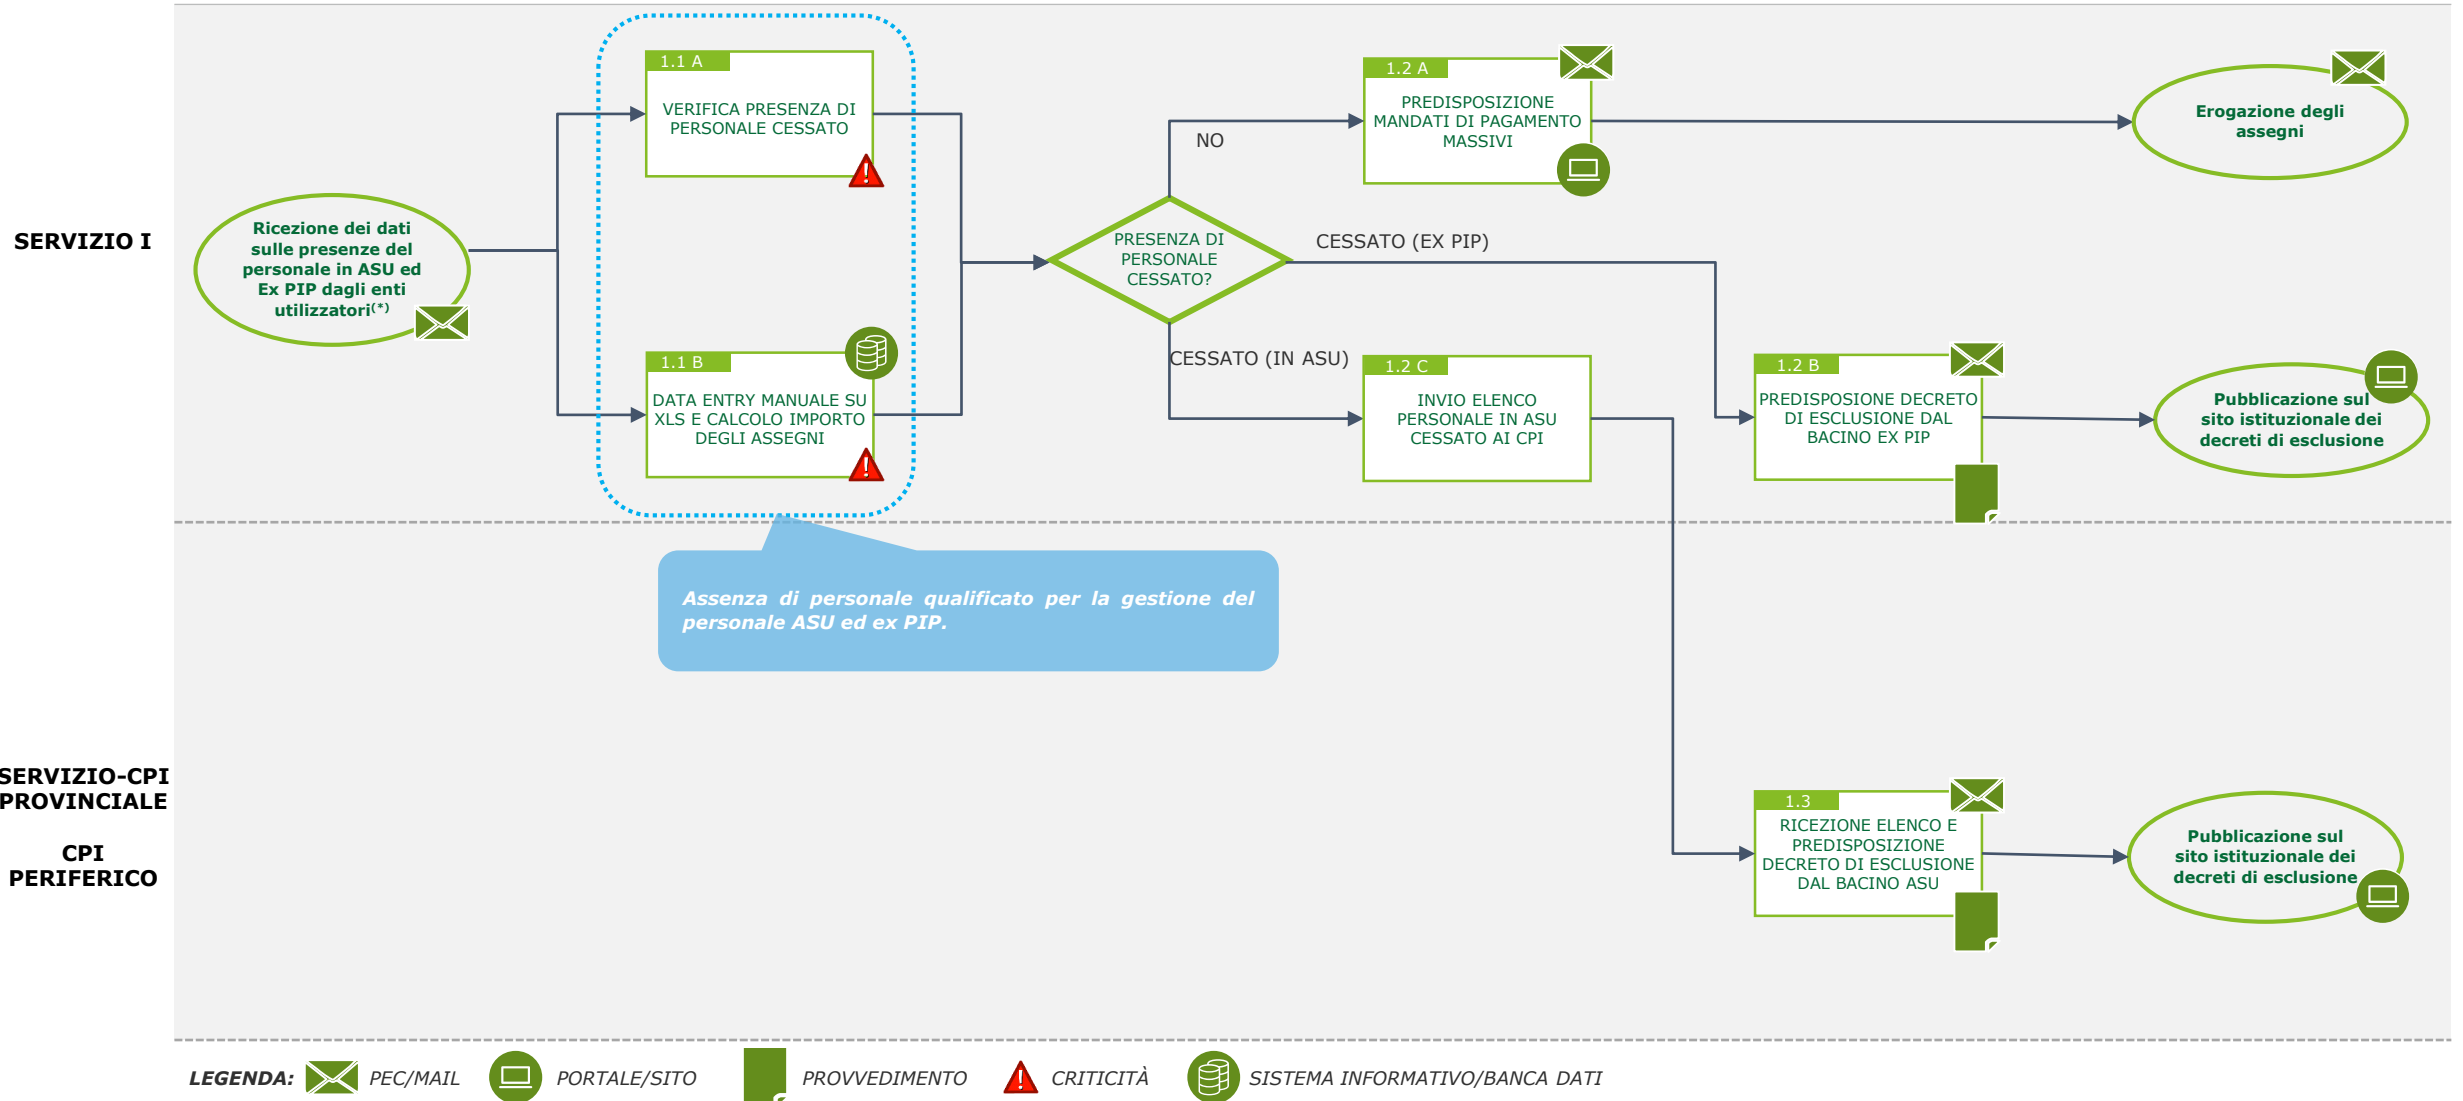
SERVIZIO I

Ricezione dei dati sulle presenze del personale in ASU ed Ex PIP dagli enti utilizzatori$^{(*)}$

1.1 A
VERIFICA PRESENZA DI PERSONALE CESSATO

1.1 B
DATA ENTRY MANUALE SU XLS E CALCOLO IMPORTO DEGLI ASSEGNI

PRESENZA DI PERSONALE CESSATO?

NO

1.2 A
PREDISPOSIZIONE MANDATI DI PAGAMENTO MASSIVI

Erogazione degli assegni

CESSATO (EX PIP)

CESSATO (IN ASU)

1.2 C
INVIO ELENCO PERSONALE IN ASU CESSATO AI CPI

1.2 B
PREDISPOSIONE DECRETO DI ESCLUSIONE DAL BACINO EX PIP

Pubblicazione sul sito istituzionale dei decreti di esclusione

Assenza di personale qualificato per la gestione del personale ASU ed ex PIP.

SERVIZIO-CPI PROVINCIALE

CPI PERIFERICO

1.3
RICEZIONE ELENCO E PREDISPOSIZIONE DECRETO DI ESCLUSIONE DAL BACINO ASU

Pubblicazione sul sito istituzionale dei decreti di esclusione

LEGENDA: PEC/MAIL PORTALE/SITO PROVVEDIMENTO CRITICITÀ SISTEMA INFORMATIVO/BANCA DATI